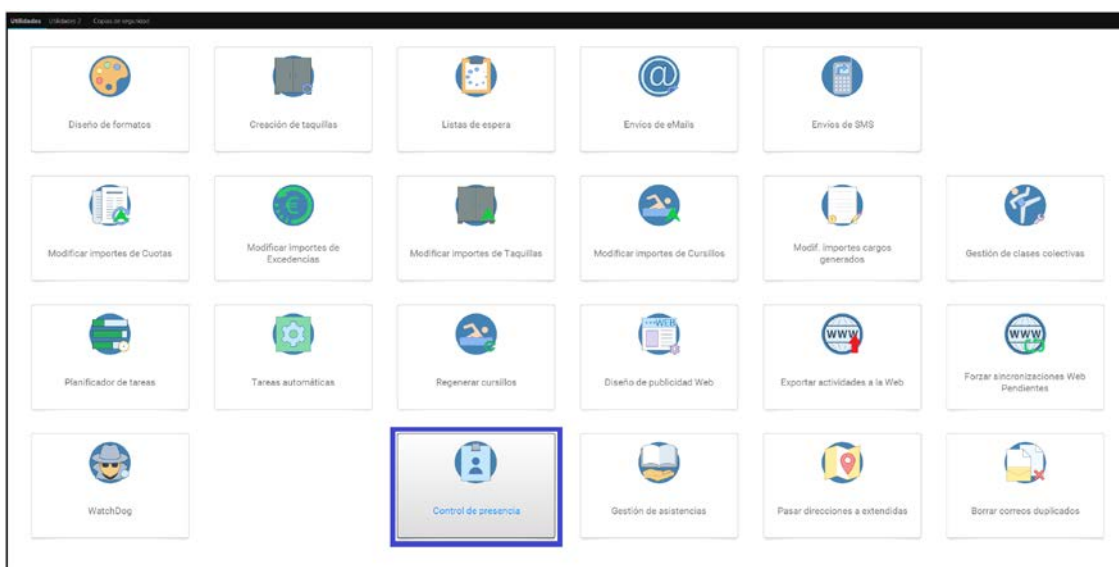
Utilidades Utilidades 2 Copias de seguridad

Diseño de formatos

Creación de taquillas

Listas de espera

Envios de eMails

Envios de SMS

Modificar importes de Cuotas

Modificar importes de Excedencias

Modificar importes de Taquillas

Modificar importes de Cursillos

Modif. importes cargos generados

Gestión de clases colectivas

Planificador de tareas

Tareas automáticas

Regenerar cursillos

Diseño de publicidad Web

Exportar actividades a la Web

Forzar sincronizaciones Web Pendientes

WatchDog

Control de presencia

Gestión de asistencias

Pasar direcciones a extendidas

Borrar correos duplicados